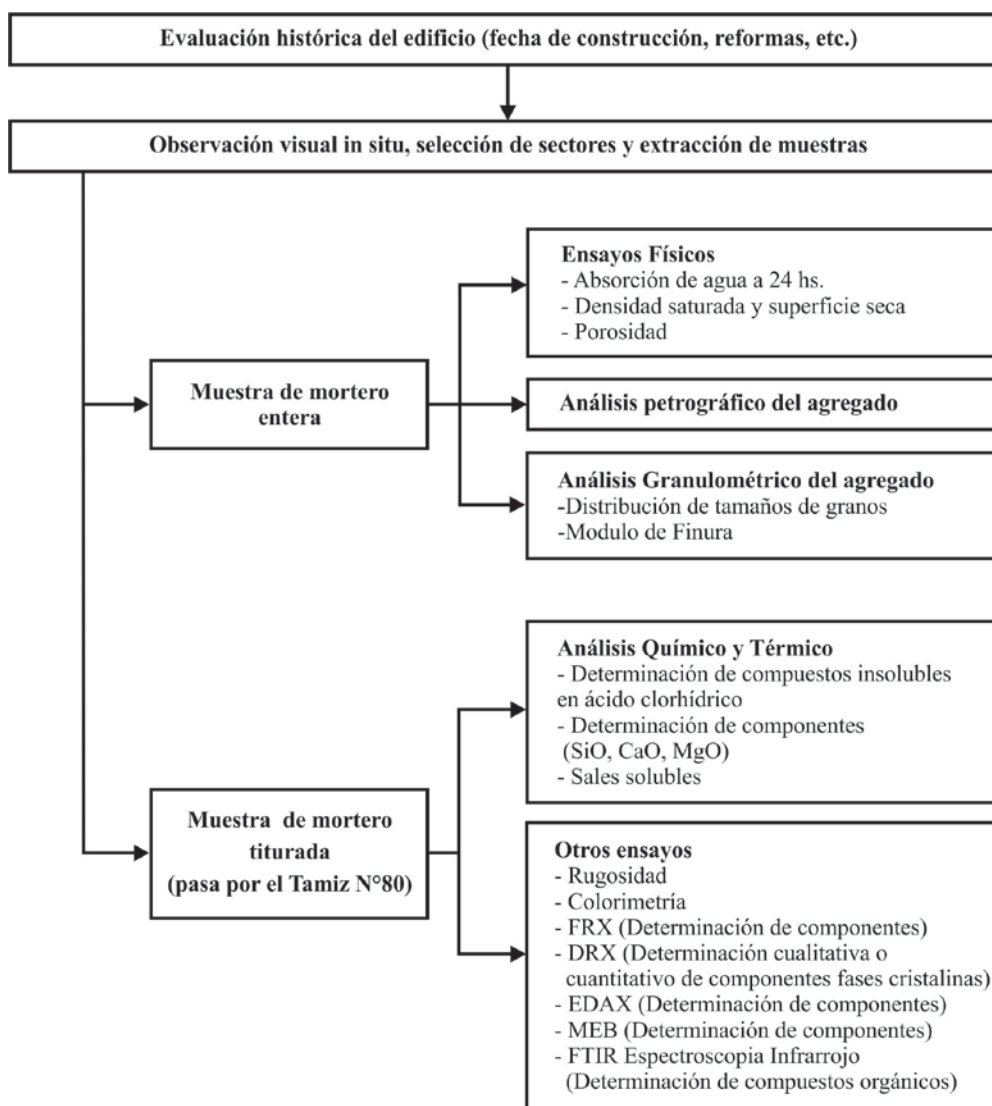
Evaluación histórica del edificio (fecha de construcción, reformas, etc.)

Observación visual in situ, selección de sectores y extracción de muestras

Muestra de mortero entera

Ensayos Físicos
- Absorción de agua a 24 hs.
- Densidad saturada y superficie seca
- Porosidad

Análisis petrográfico del agregado

Análisis Granulométrico del agregado
-Distribución de tamaños de granos
-Modulo de Finura

Muestra de mortero titurada (pasa por el Tamiz N°80)

Análisis Químico y Térmico
- Determinación de compuestos insolubles en ácido clorhídrico
- Determinación de componentes (SiO, CaO, MgO)
- Sales solubles

Otros ensayos
- Rugosidad
- Colorimetría
- FRX (Determinación de componentes)
- DRX (Determinación cualitativa o cuantitativo de componentes fases cristalinas)
- EDAX (Determinación de componentes)
- MEB (Determinación de componentes)
- FTIR Espectroscopia Infrarrojo (Determinación de compuestos orgánicos)